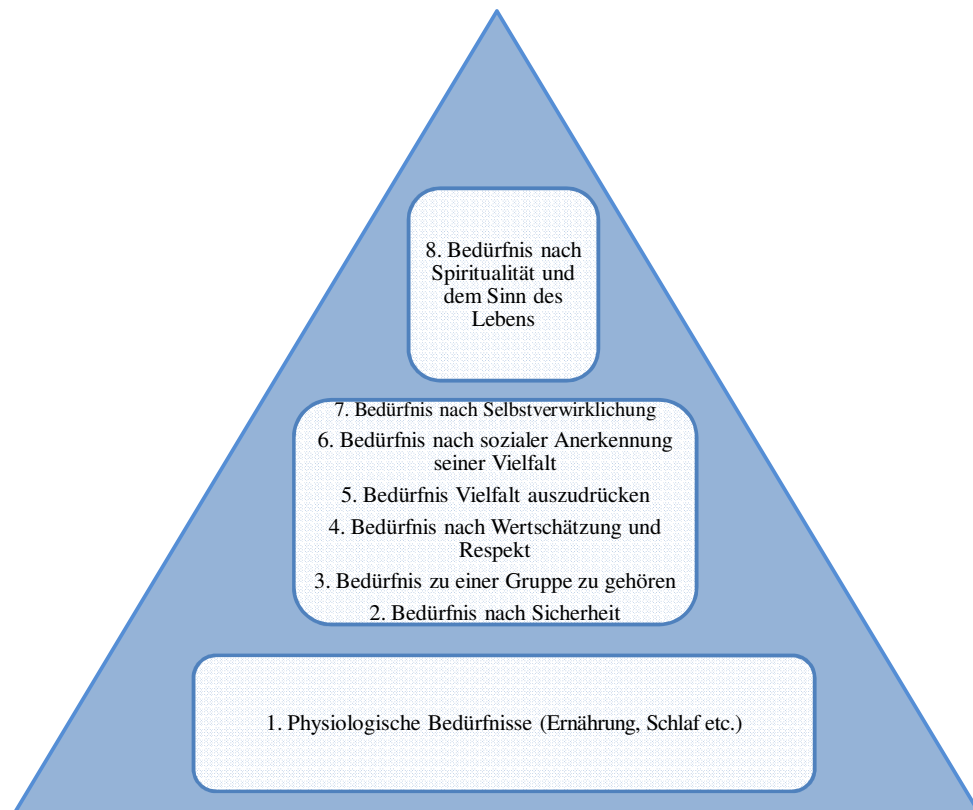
8. Bedürfnis nach Spiritualität und dem Sinn des Lebens

7. Bedürfnis nach Selbstverwirklichung

6. Bedürfnis nach sozialer Anerkennung seiner Vielfalt

5. Bedürfnis Vielfalt auszudrücken

4. Bedürfnis nach Wertschätzung und Respekt

3. Bedürfnis zu einer Gruppe zu gehören

2. Bedürfnis nach Sicherheit

1. Physiologische Bedürfnisse (Ernährung, Schlaf etc.)